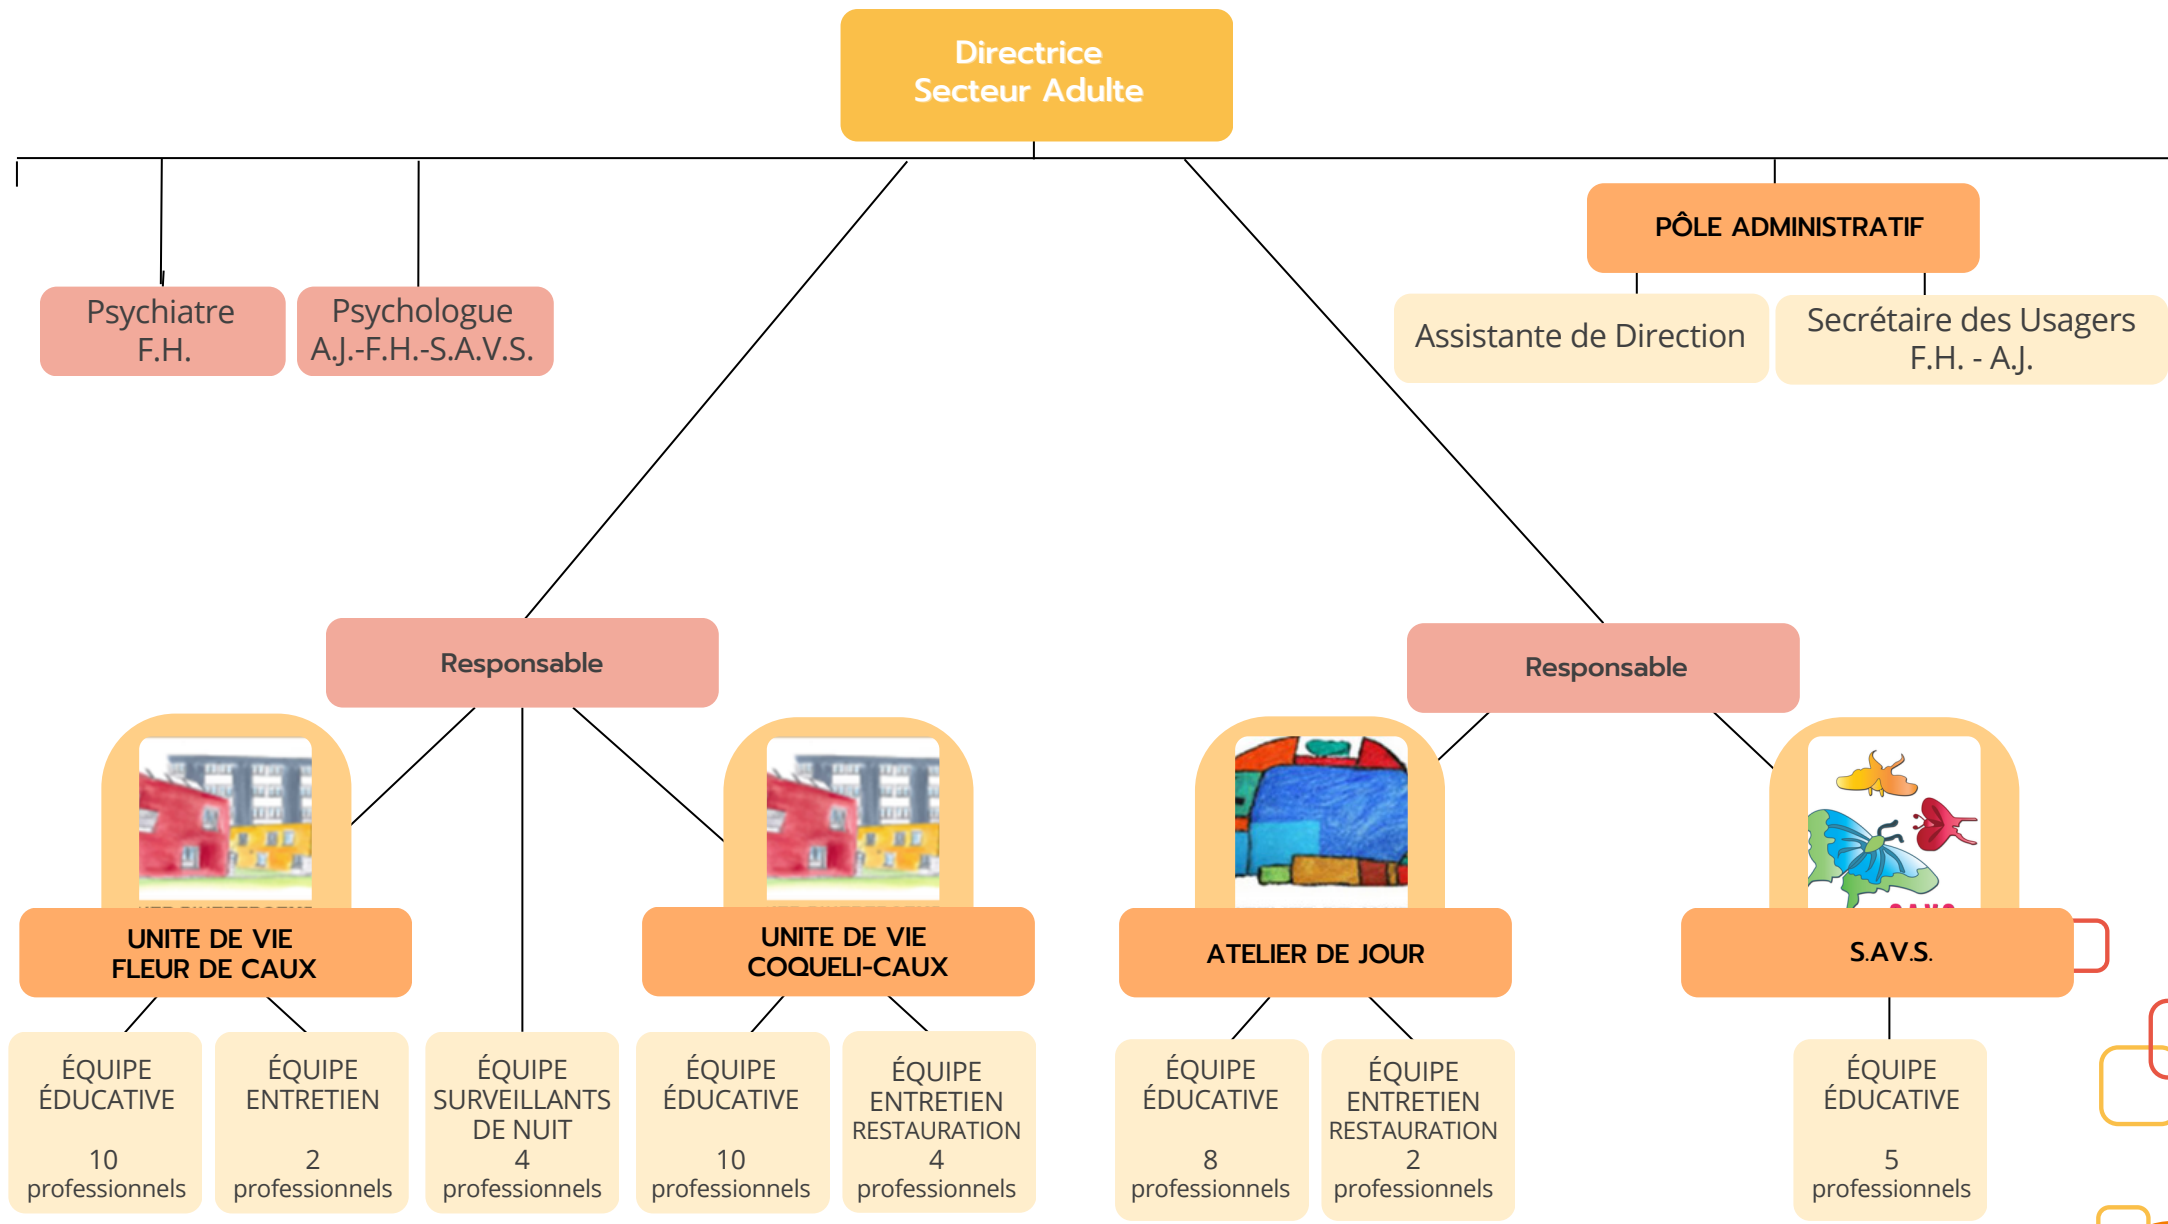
Directrice
Secteur Adulte

Psychiatre
F.H.

Psychologue
A.J.-F.H.-S.A.V.S.

PÔLE ADMINISTRATIF

Assistante de Direction

Secrétaire des Usagers
F.H. - A.J.

Responsable

Responsable

UNITE DE VIE
FLEUR DE CAUX

UNITE DE VIE
COQUELI-CAUX

ATELIER DE JOUR

S.A.V.S.

ÉQUIPE ÉDUCATIVE
10 professionnels

ÉQUIPE ENTRETIEN
2 professionnels

ÉQUIPE SURVEILLANTS DE NUIT
4 professionnels

ÉQUIPE ÉDUCATIVE
10 professionnels

ÉQUIPE ENTRETIEN RESTAURATION
4 professionnels

ÉQUIPE ÉDUCATIVE
8 professionnels

ÉQUIPE ENTRETIEN RESTAURATION
2 professionnels

ÉQUIPE ÉDUCATIVE
5 professionnels